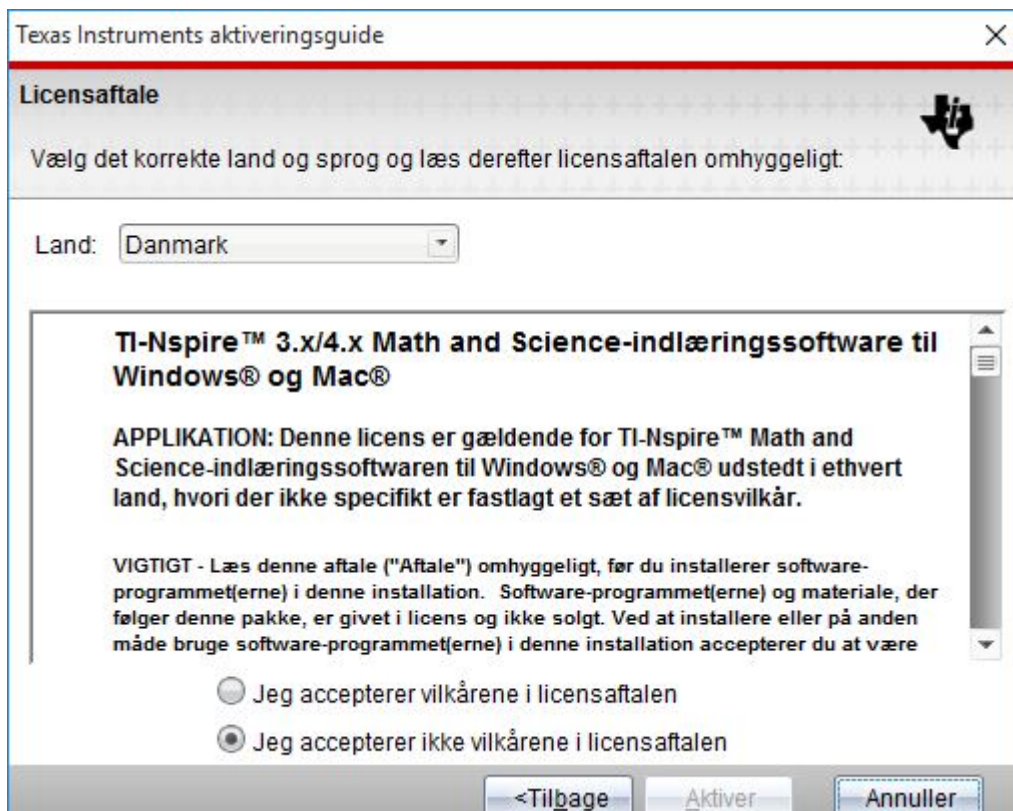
Texas Instruments aktiveringsguide

Licensaftale

Vælg det korrekte land og sprog og læs derefter licensaftalen omhyggeligt:

Land: Danmark

TI-Nspire™ 3.x/4.x Math and Science-indlæringssoftware til Windows® og Mac®

APPLIKATION: Denne licens er gældende for TI-Nspire™ Math and Science-indlæringssoftwaren til Windows® og Mac® udstedt i ethvert land, hvori der ikke specifikt er fastlagt et sæt af licensvilkår.

VIGTIGT - Læs denne aftale ("Aftale") omhyggeligt, før du installerer softwareprogrammet(erne) i denne installation. Software-programmet(erne) og materiale, der følger denne pakke, er givet i licens og ikke solgt. Ved at installere eller på anden måde bruge software-programmet(erne) i denne installation accepterer du at være

Jeg accepterer vilkårene i licensaftalen

Jeg accepterer ikke vilkårene i licensaftalen

<Tilbage Aktiver Annuller